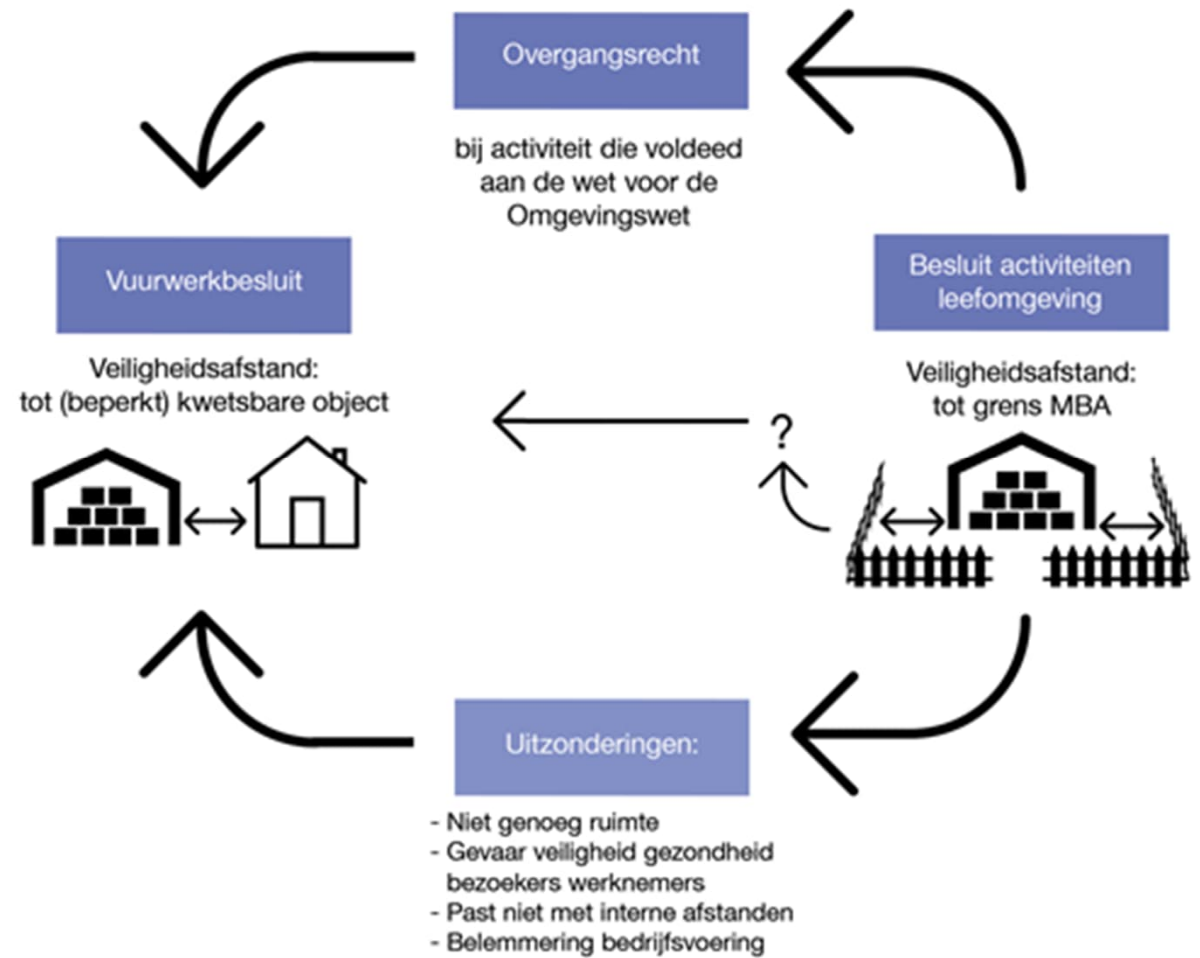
Overgangsrecht

bij activiteit die voldeed aan de wet voor de Omgevingswet

Vuurwerkbesluit

Veiligheidsafstand: tot (beperkt) kwetsbare object

Besluit activiteiten leefomgeving

Veiligheidsafstand: tot grens MBA

?

Uitzonderingen:

- Niet genoeg ruimte
- Gevaar veiligheid gezondheid bezoekers werknemers
- Past niet met interne afstanden
- Belemmering bedrijfsvoering